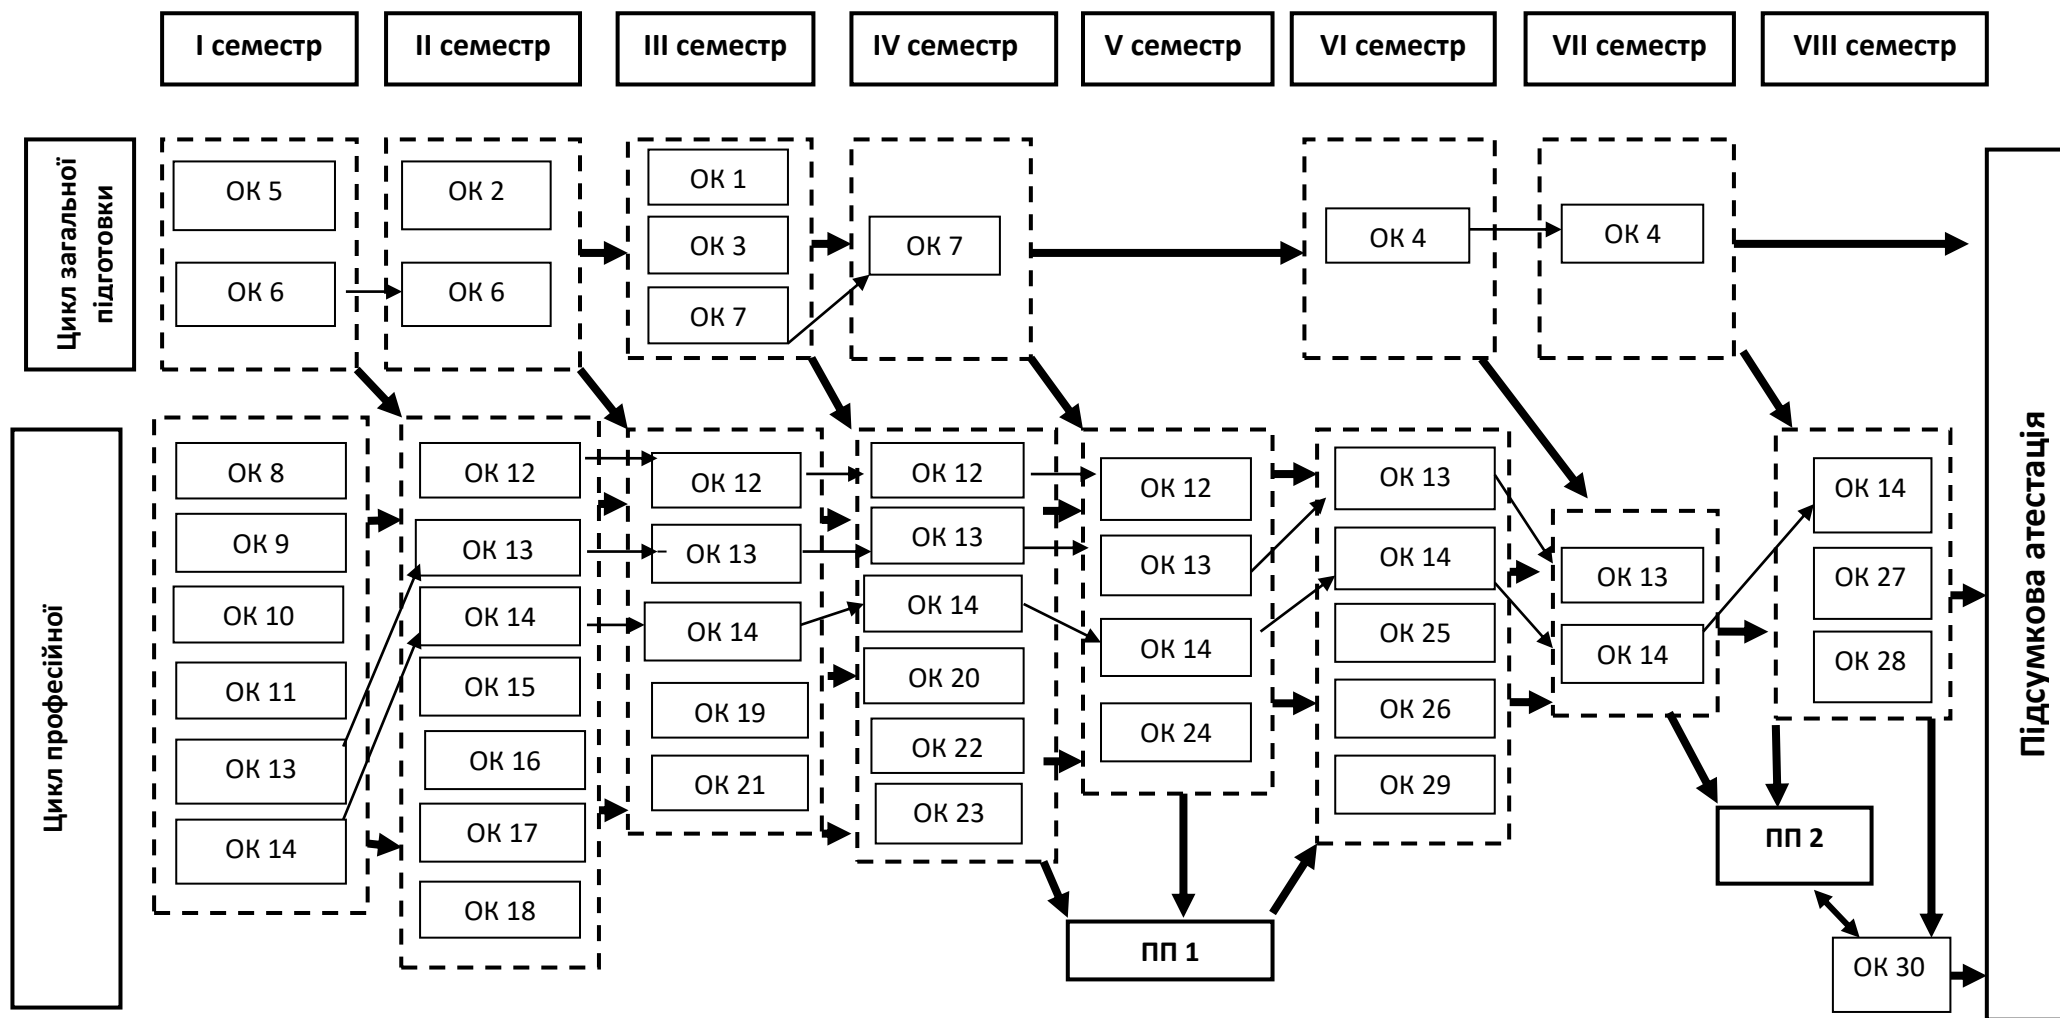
I семестр
II семестр
III семестр
IV семестр
V семестр
VI семестр
VII семестр
VIII семестр

Цикл загальної підготовки

ОК 5
ОК 6
ОК 2
ОК 6
ОК 1
ОК 3
ОК 7
ОК 7
ОК 4
ОК 4

Цикл професійної

ОК 8
ОК 9
ОК 10
ОК 11
ОК 13
ОК 14

ОК 12
ОК 13
ОК 14
ОК 15
ОК 16
ОК 17
ОК 18

ОК 12
ОК 13
ОК 14
ОК 19
ОК 21

ОК 12
ОК 13
ОК 14
ОК 20
ОК 22
ОК 23

ОК 12
ОК 13
ОК 14
ОК 24

ОК 13
ОК 14
ОК 25
ОК 26
ОК 29

ОК 13
ОК 14

ОК 14
ОК 27
ОК 28

ПП 1
ПП 2
ОК 30

Підсумкова атестація